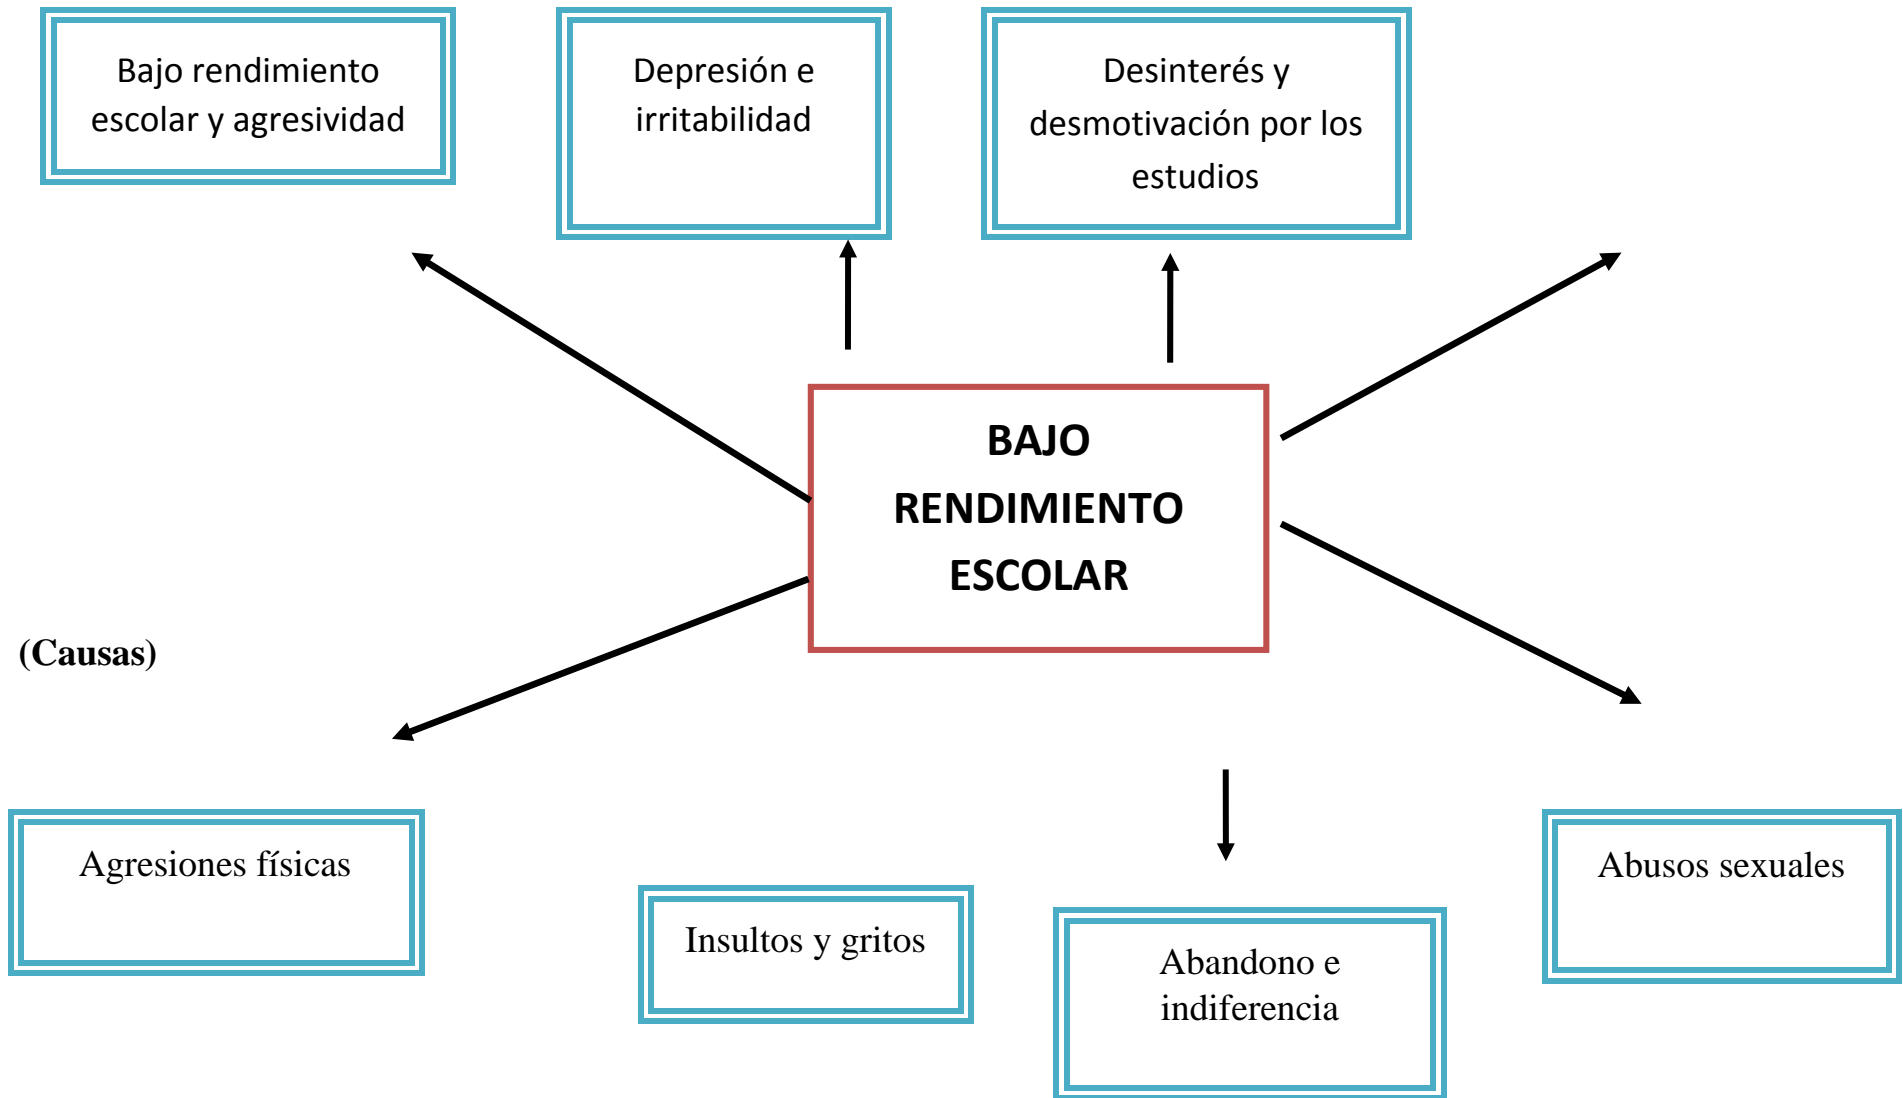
Bajo rendimiento escolar y agresividad

Depresión e irritabilidad

Desinterés y desmotivación por los estudios

BAJO RENDIMIENTO ESCOLAR

(Causas)

Agresiones físicas

Insultos y gritos

Abandono e indiferencia

Abusos sexuales